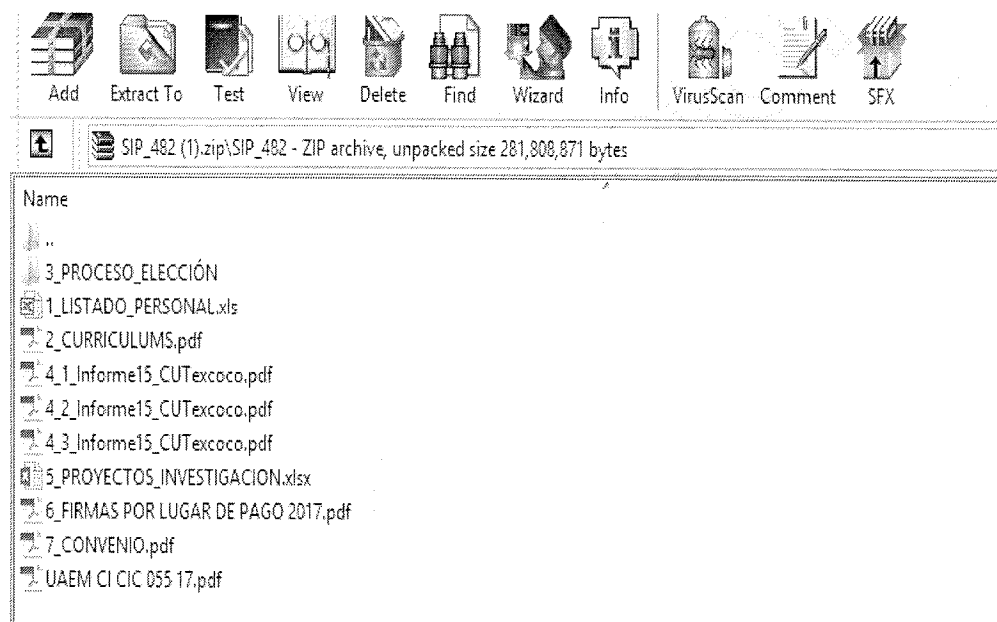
Add Extract To Test View Delete Find Wizard Info VirusScan Comment SFX

SIP_482 (1).zip\SIP_482 - ZIP archive, unpacked size 281,808,871 bytes

Name

..

3_PROCESO_ELECCIÓN

1_LISTADO_PERSONAL.xls

2_CURRICULUMS.pdf

4_1_Informe15_CUTexcoco.pdf

4_2_Informe15_CUTexcoco.pdf

4_3_Informe15_CUTexcoco.pdf

5_PROYECTOS_INVESTIGACION.xlsx

6_FIRMAS POR LUGAR DE PAGO 2017.pdf

7_CONVENIO.pdf

UAEM CI CIC 055 17.pdf